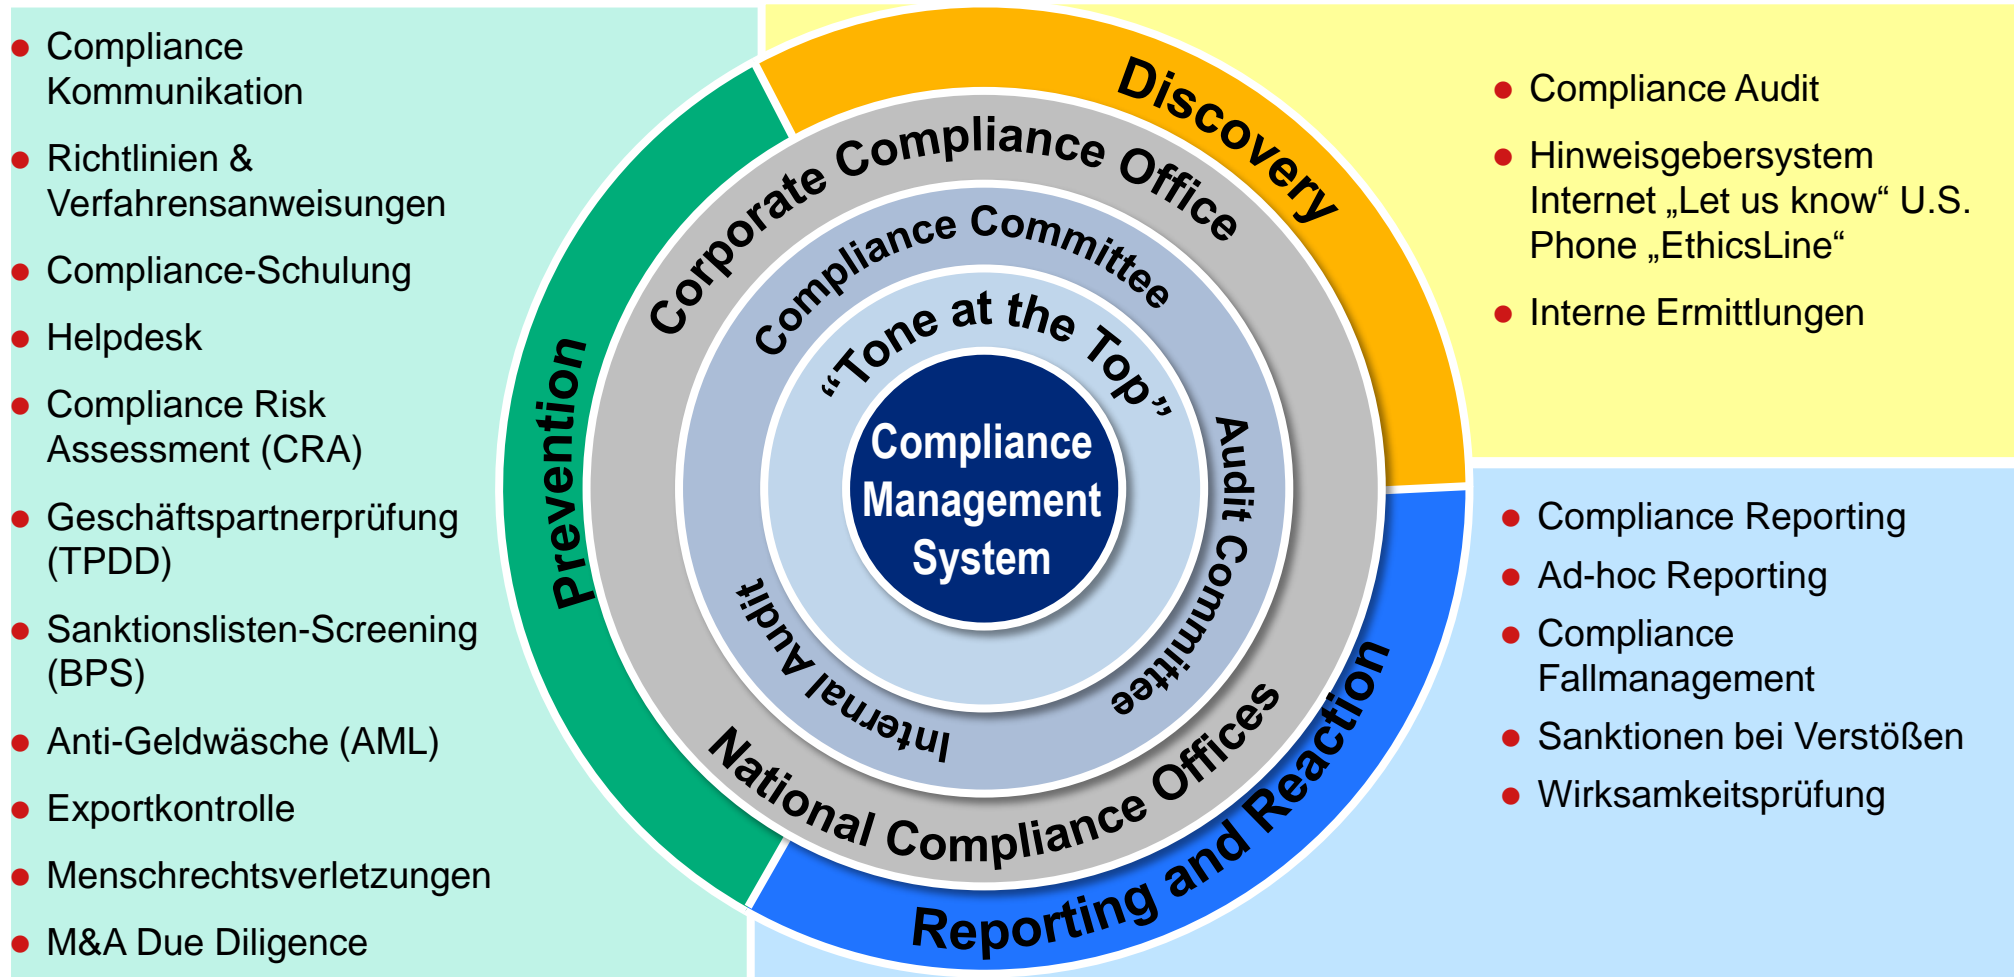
- Compliance Kommunikation
- Richtlinien & Verfahrensanweisungen
- Compliance-Schulung
- Helpdesk
- Compliance Risk Assessment (CRA)
- Geschäftspartnerprüfung (TPDD)
- Sanktionslisten-Screening (BPS)
- Anti-Geldwäsche (AML)
- Exportkontrolle
- Menschrechtsverletzungen
- M&A Due Diligence

Prevention

Discovery

Corporate Compliance Office

Compliance Committee

"Tone at the Top"

Compliance Management System

Audit Committee

Internal Audit

National Compliance Offices

Reporting and Reaction

- Compliance Audit
- Hinweisgebersystem Internet „Let us know" U.S. Phone „EthicsLine"
- Interne Ermittlungen

- Compliance Reporting
- Ad-hoc Reporting
- Compliance Fallmanagement
- Sanktionen bei Verstößen
- Wirksamkeitsprüfung